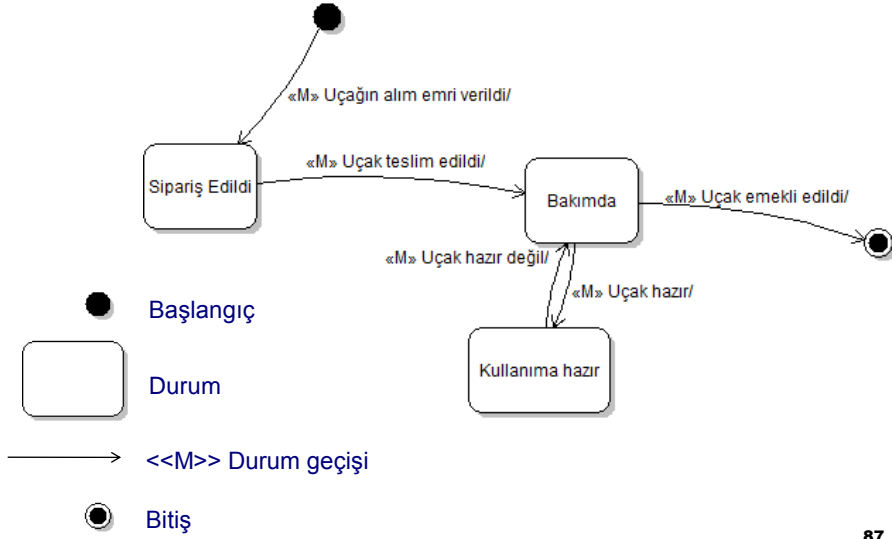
«M» Uçağın alım emri verildi/

Sipariş Edildi

«M» Uçak teslim edildi/

Bakımda

«M» Uçak emekli edildi/

«M» Uçak hazır değil/

«M» Uçak hazır/

Kullanıma hazır

Başlangıç

Durum

<<M>> Durum geçişi

Bitiş

87